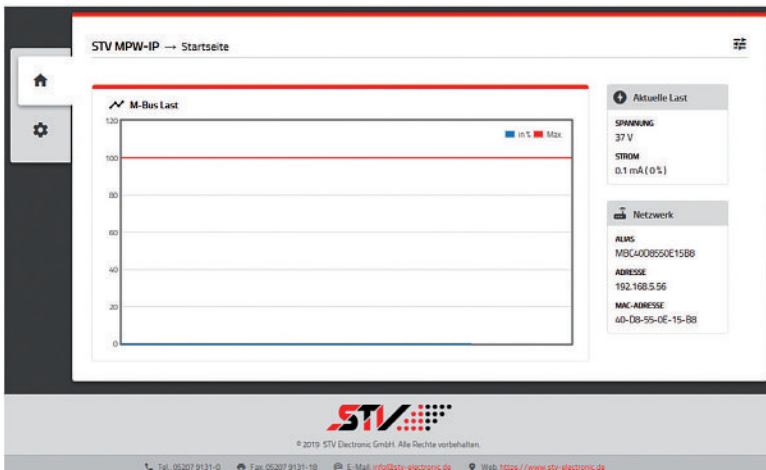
STV MPW-IP → Startseite

M-Bus Last

120
100
80
60
40
20
0

in % Max

Aktuelle Last

SPANNUNG
37 V

STROM
0.1 mA ( 0 % )

Netzwerk

ALIAS
MBC40D8550E15B8

ADRESSE
192.168.5.56

MAC-ADRESSE
40-D8-55-0E-15-B8

STV

© 2019 STV Electronic GmbH. Alle Rechte vorbehalten.

Tel. 05207 9131-0 Fax 05207 9131-18 E-Mail info@stv-electronic.de Web https://www.stv-electronic.de